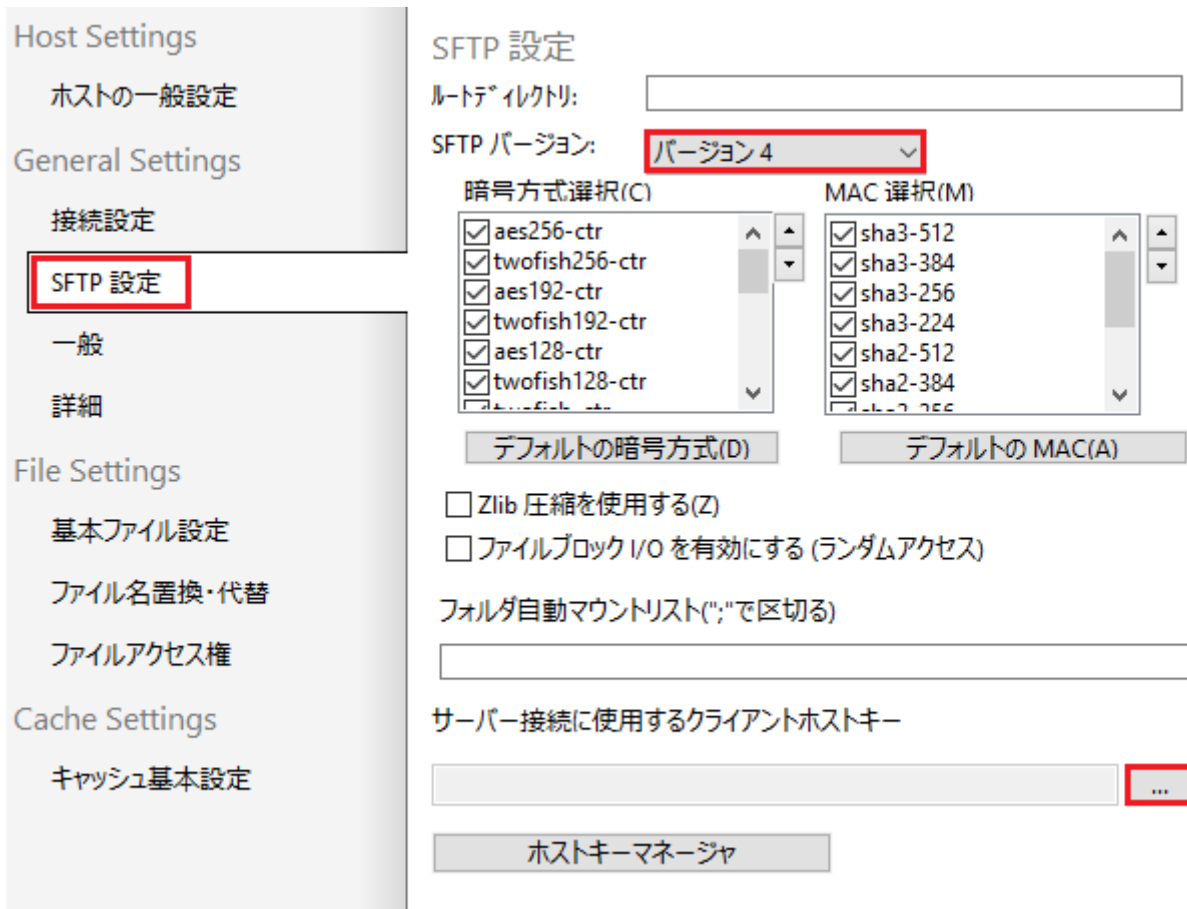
Host Settings
ホストの一般設定
General Settings
接続設定
SFTP 設定
一般
詳細
File Settings
基本ファイル設定
ファイル名置換・代替
ファイルアクセス権
Cache Settings
キャッシュ基本設定

SFTP 設定
ﾙｰﾄﾃﾞｨﾚｸﾄﾘ:
SFTP バージョン: バージョン 4
暗号方式選択(C)
aes256-ctr
twofish256-ctr
aes192-ctr
twofish192-ctr
aes128-ctr
twofish128-ctr
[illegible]
MAC 選択(M)
sha3-512
sha3-384
sha3-256
sha3-224
sha2-512
sha2-384
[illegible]
デフォルトの暗号方式(D)
デフォルトの MAC(A)
Zlib 圧縮を使用する(Z)
ファイルブロック I/O を有効にする (ランダムアクセス)
フォルダ自動マウントリスト(";"で区切る)
サーバー接続に使用するクライアントホストキー
...
ホストキーマネージャ